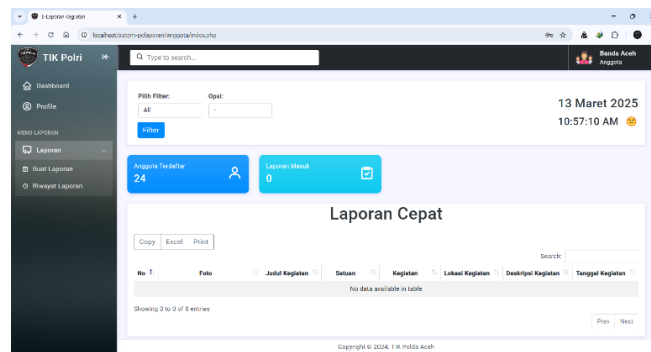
E-Laporan Kegiatan
localhost/sistem-pelaporan/anggota/index.php

TIK Polri

Q Type to search...

Banda Aceh
Anggota

Dashboard
Profile
MENU LAPORAN
Laporan
Buat Laporan
Riwayat Laporan

Pilih Filter:
All
Opsi:
-
Filter

13 Maret 2025
10:57:10 AM

Anggota Terdaftar
24

Laporan Masuk
0

Laporan Cepat

Copy Excel Print

Search:

| No | Foto | Judul Kegiatan | Satuan | Kegiatan | Lokasi Kegiatan | Deskripsi Kegiatan | Tanggal Kegiatan |
|---|---|---|---|---|---|---|---|
| No data available in table | | | | | | | |

Showing 0 to 0 of 0 entries

Prev Next

Copyright © 2024, TIK Polda Aceh